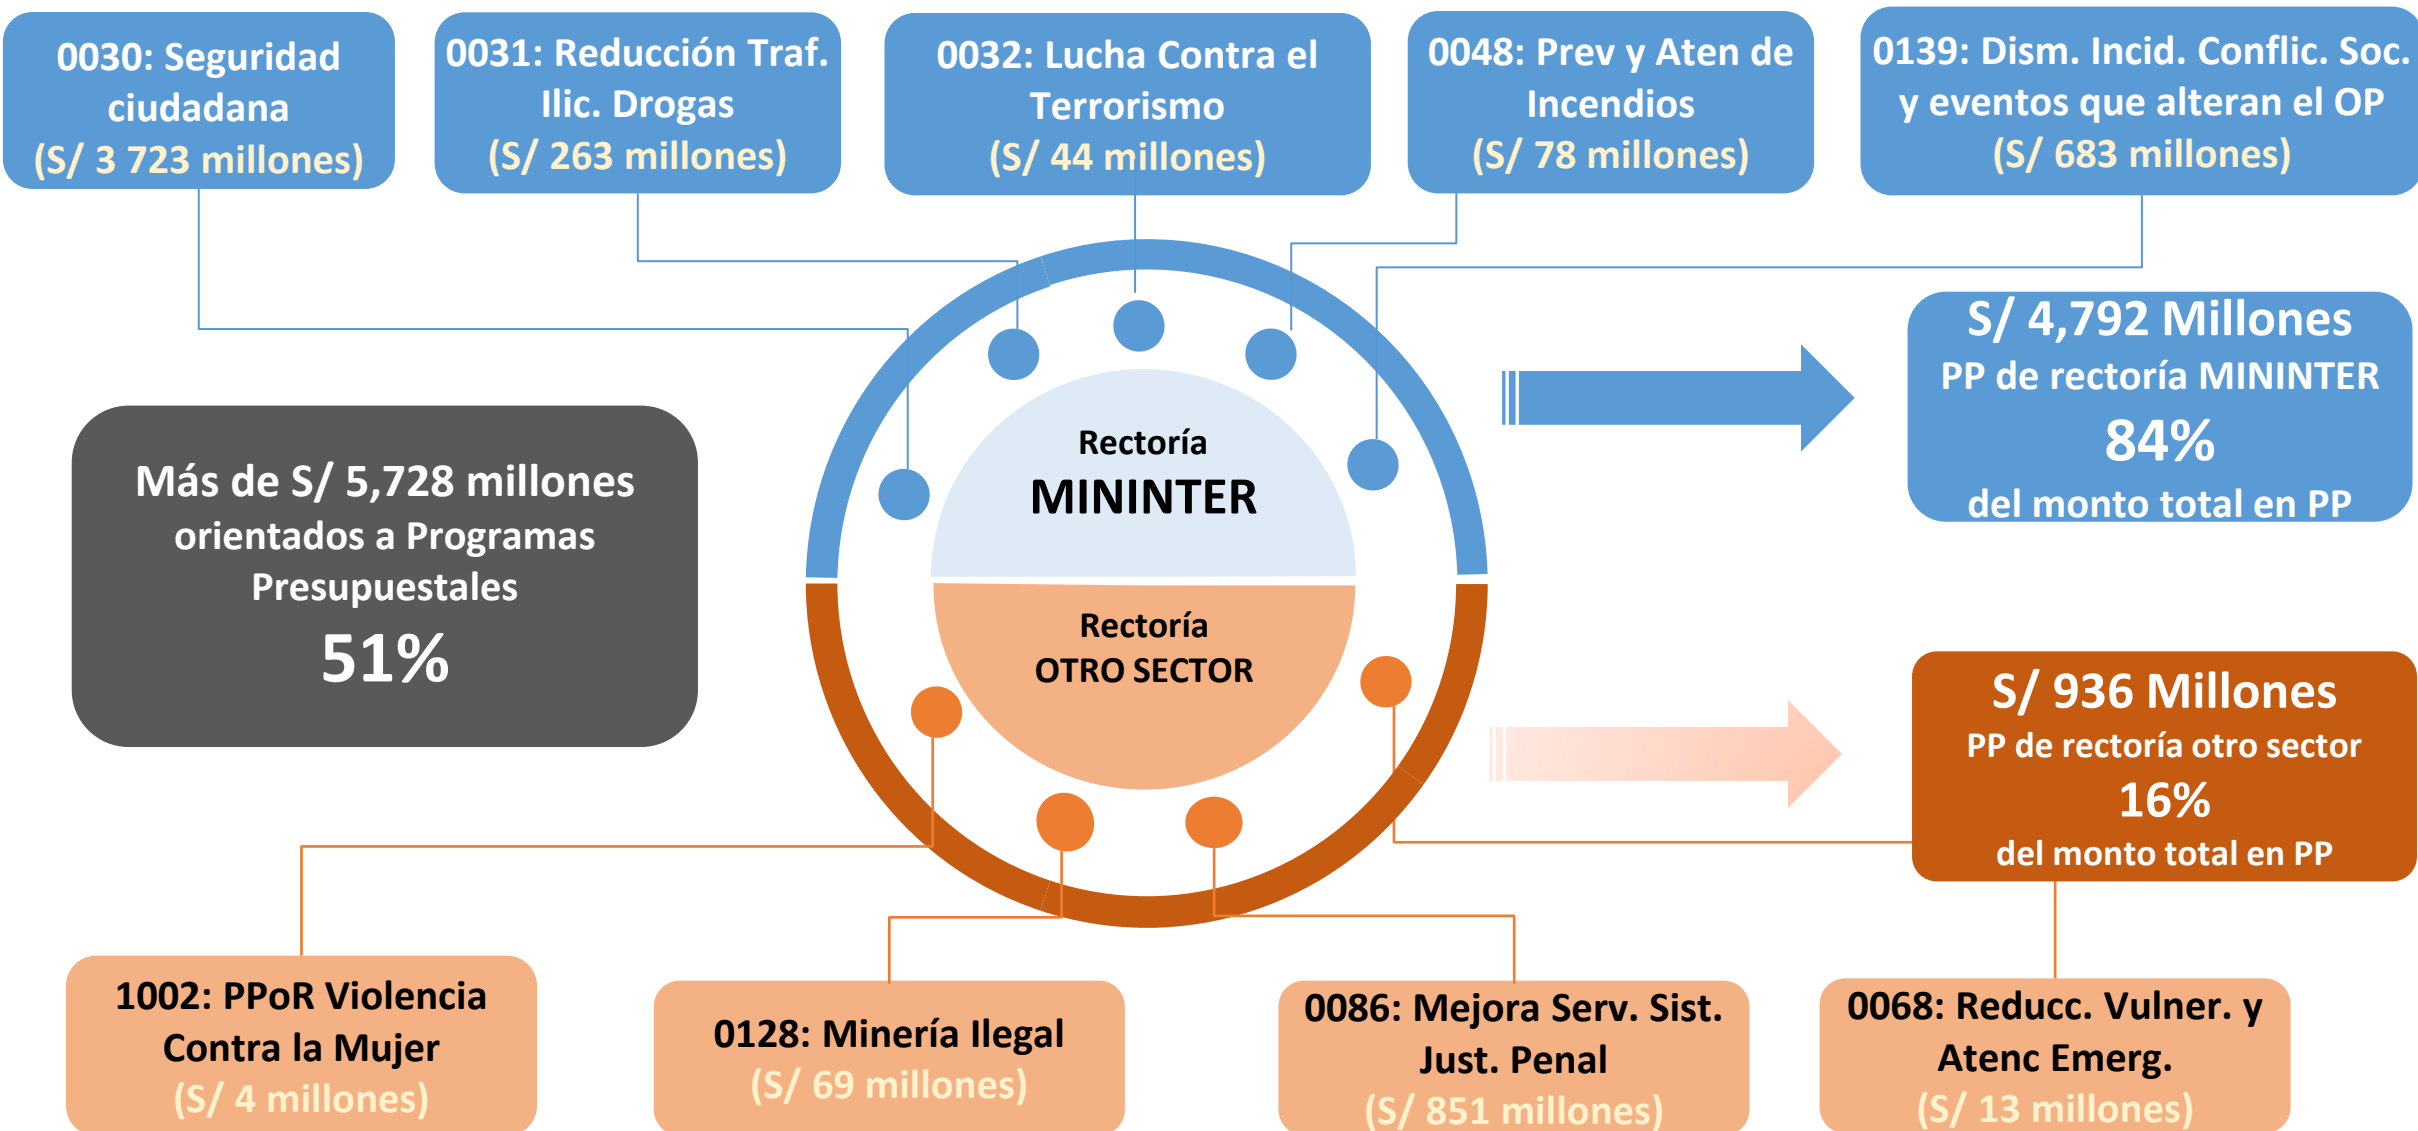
0030: Seguridad ciudadana
(S/ 3 723 millones)

0031: Reducción Traf. Ilic. Drogas
(S/ 263 millones)

0032: Lucha Contra el Terrorismo
(S/ 44 millones)

0048: Prev y Aten de Incendios
(S/ 78 millones)

0139: Dism. Incid. Conflic. Soc. y eventos que alteran el OP
(S/ 683 millones)

Más de S/ 5,728 millones orientados a Programas Presupuestales
51%

Rectoría
MININTER

Rectoría
OTRO SECTOR

S/ 4,792 Millones
PP de rectoría MININTER
84%
del monto total en PP

S/ 936 Millones
PP de rectoría otro sector
16%
del monto total en PP

1002: PPoR Violencia Contra la Mujer
(S/ 4 millones)

0128: Minería Ilegal
(S/ 69 millones)

0086: Mejora Serv. Sist. Just. Penal
(S/ 851 millones)

0068: Reducc. Vulner. y Atenc Emerg.
(S/ 13 millones)